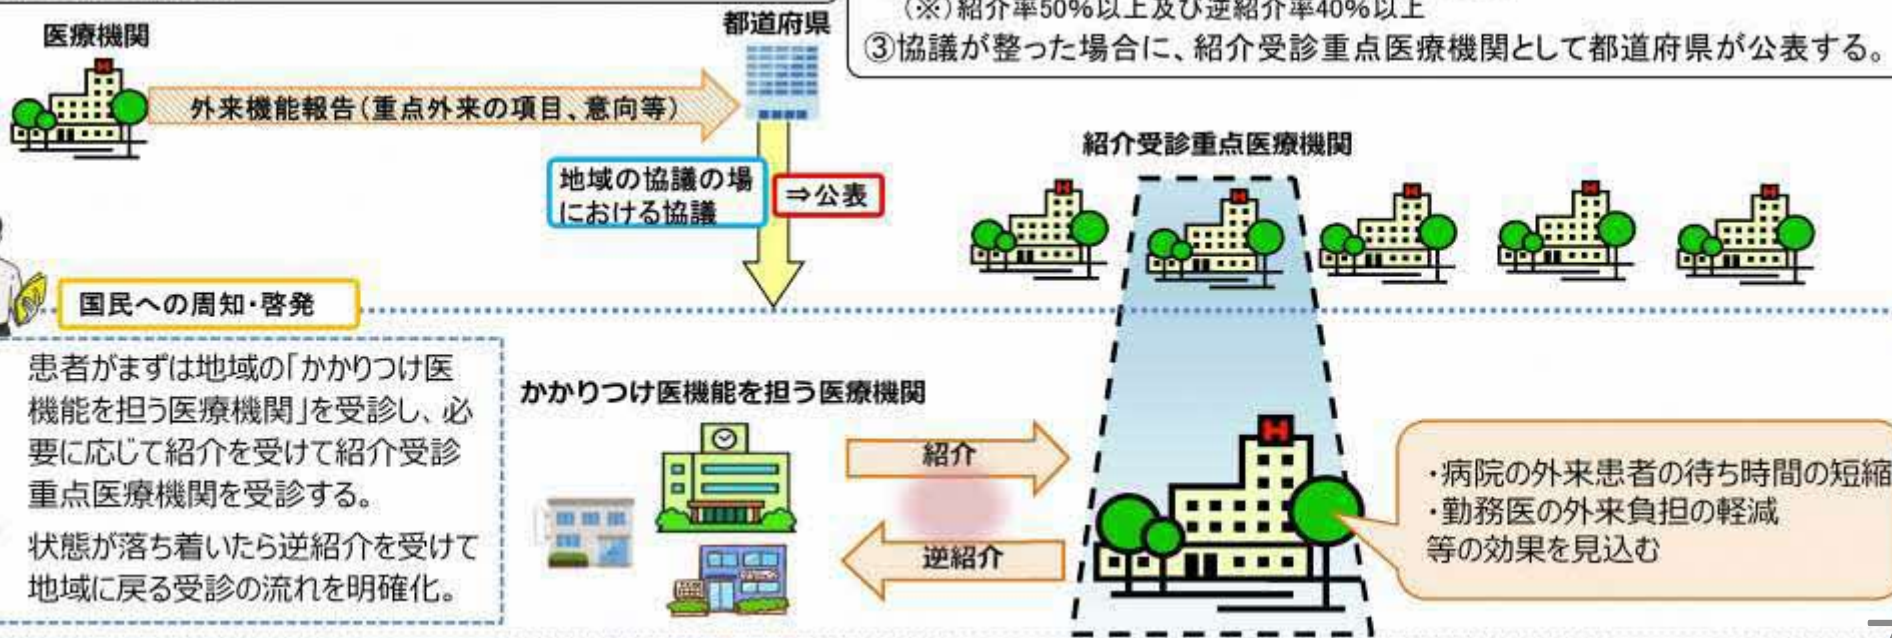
医療機関

都道府県

（※）紹介率50%以上及び逆紹介率40%以上

③協議が整った場合に、紹介受診重点医療機関として都道府県が公表する。

外来機能報告（重点外来の項目、意向等）

地域の協議の場における協議

⇒公表

紹介受診重点医療機関

国民への周知・啓発

患者がまずは地域の「かかりつけ医機能を担う医療機関」を受診し、必要に応じて紹介を受けて紹介受診重点医療機関を受診する。

状態が落ち着いたら逆紹介を受けて地域に戻る受診の流れを明確化。

かかりつけ医機能を担う医療機関

紹介

逆紹介

・病院の外来患者の待ち時間の短縮
・勤務医の外来負担の軽減
等の効果を見込む